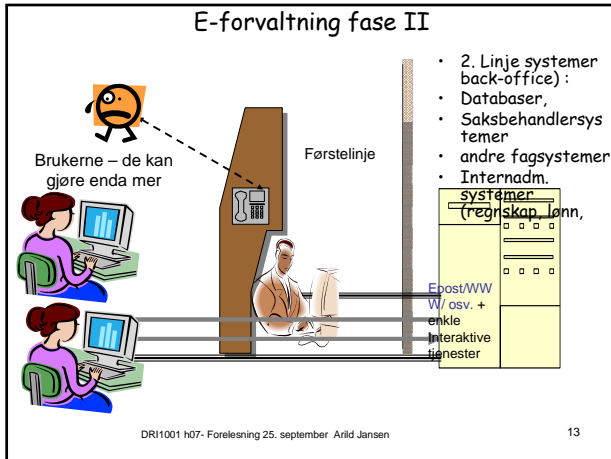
E-forvaltning fase II

Brukerne – de kan gjøre enda mer

Førstelinje

- 2. Linje systemer back-office) :
- Databaser,
- Saksbehandlersystemer
- andre fagsystemer
- Internadm. systemer (regnskap, lønn,

Epost/WWW/ osv. + enkle Interaktive tjenester

DRI1001 h07- Forelesning 25. september Arild Jansen

13